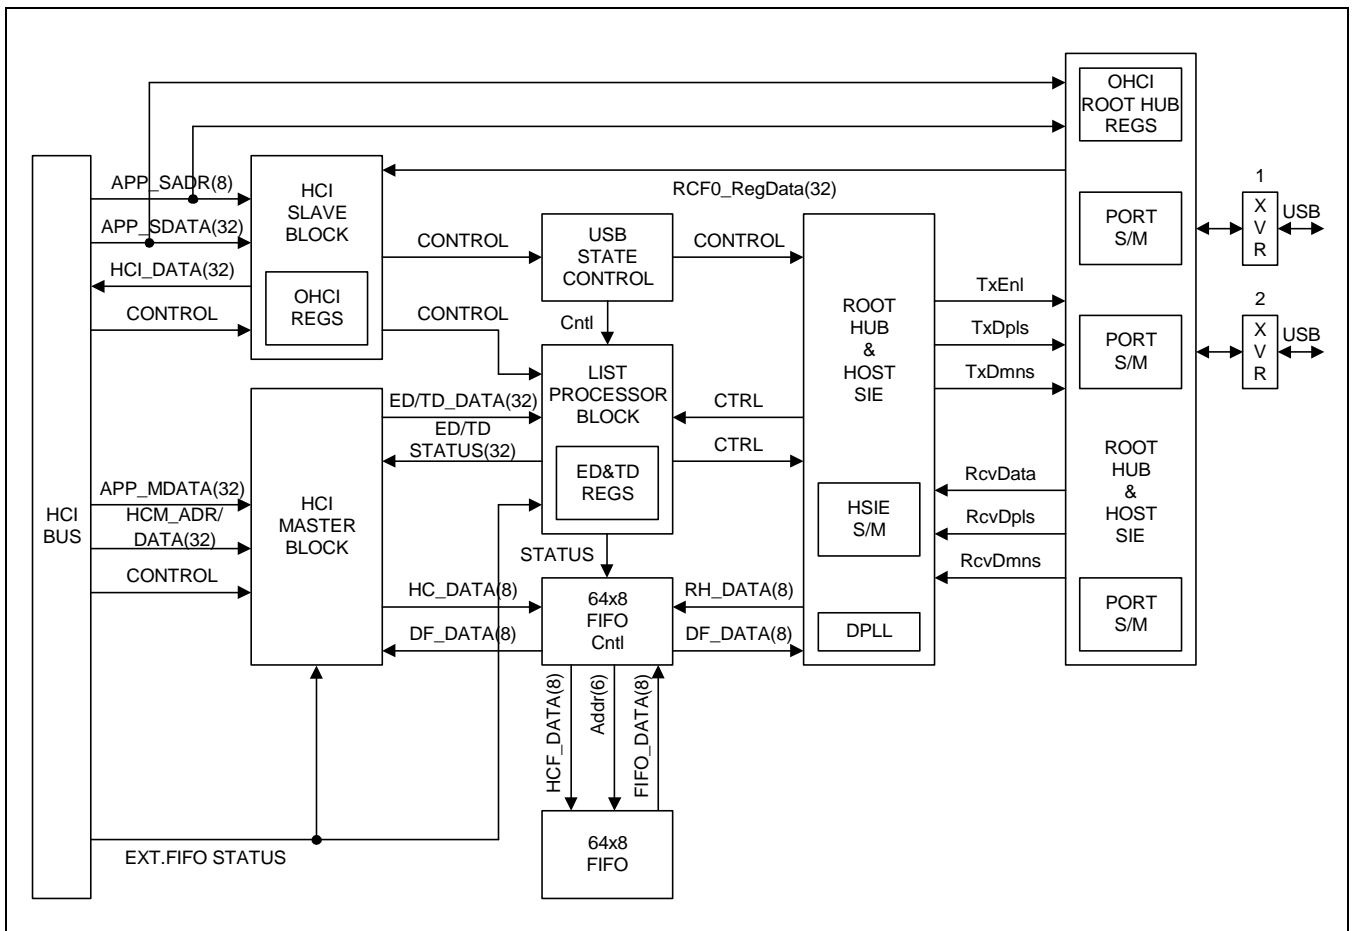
OHCI ROOT HUB REGS

RCF0_RegData(32)

APP_SADR(8)

APP_SDATA(32)

HCI_DATA(32)

CONTROL

HCI SLAVE BLOCK

OHCI REGS

CONTROL

CONTROL

USB STATE CONTROL

CONTROL

Cntl

LIST PROCESSOR BLOCK

ED&TD REGS

ED/TD_DATA(32)

ED/TD STATUS(32)

CTRL

CTRL

ROOT HUB & HOST SIE

HSIE S/M

DPLL

TxEnl

TxDpls

TxDmns

RcvData

RcvDpls

RcvDmns

PORT S/M

PORT S/M

ROOT HUB & HOST SIE

PORT S/M

1

X V R

USB

2

X V R

USB

HCI BUS

APP_MDATA(32)

HCM_ADR/ DATA(32)

CONTROL

HCI MASTER BLOCK

STATUS

HC_DATA(8)

DF_DATA(8)

64x8 FIFO Cntl

RH_DATA(8)

DF_DATA(8)

HCF_DATA(8)

Addr(6)

FIFO_DATA(8)

64x8 FIFO

EXT.FIFO STATUS